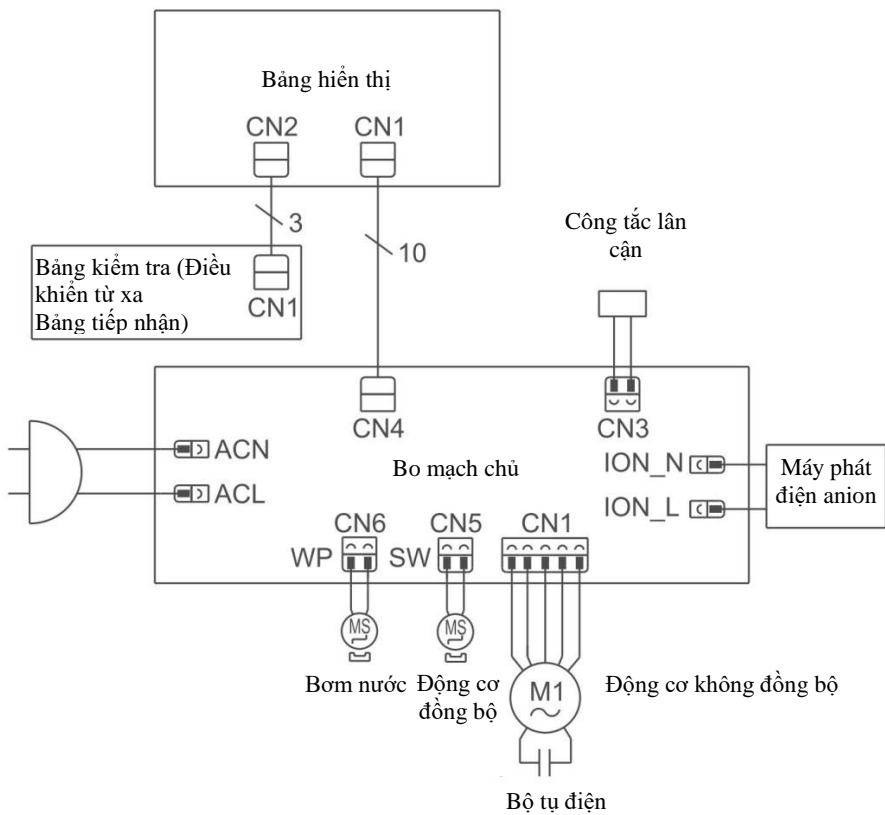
Bảng hiển thị

CN2

CN1

3

10

Công tắc lân cận

Bảng kiểm tra (Điều khiển từ xa Bảng tiếp nhận)

CN1

CN4

CN3

ACN

ACL

Bo mạch chủ

ION_N

ION_L

Máy phát điện anion

CN6

CN5

CN1

WP

SW

MS

MS

M1

Bơm nước

Động cơ đồng bộ

Động cơ không đồng bộ

Bộ tụ điện